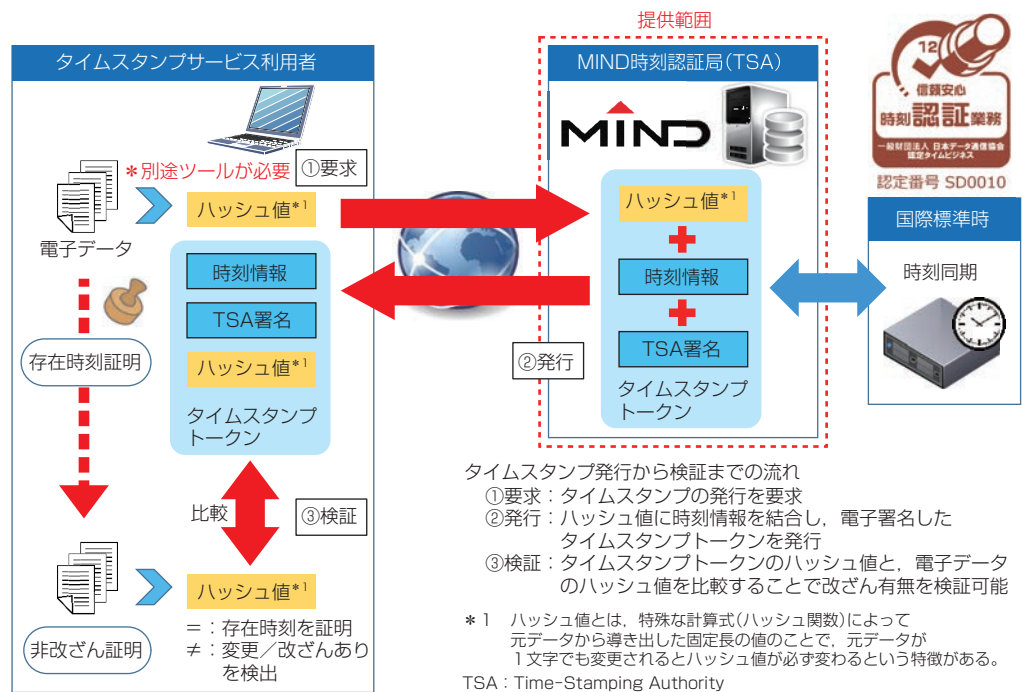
提供範囲

タイムスタンプサービス利用者

＊別途ツールが必要

①要求

電子データ

ハッシュ値$^{*1}$

時刻情報

TSA署名

ハッシュ値$^{*1}$

タイムスタンプトークン

存在時刻証明

MIND時刻認証局(TSA)

MIND

ハッシュ値$^{*1}$

＋

時刻情報

＋

TSA署名

タイムスタンプトークン

②発行

12

信頼安心

時刻認証業務

一般財団法人 日本データ通信協会 認定タイムビジネス

認定番号 SD0010

国際標準時

時刻同期

比較

③検証

ハッシュ値$^{*1}$

非改ざん証明

＝：存在時刻を証明
≠：変更／改ざんありを検出

タイムスタンプ発行から検証までの流れ
①要求：タイムスタンプの発行を要求
②発行：ハッシュ値に時刻情報を結合し，電子署名したタイムスタンプトークンを発行
③検証：タイムスタンプトークンのハッシュ値と，電子データのハッシュ値を比較することで改ざん有無を検証可能

＊1　ハッシュ値とは，特殊な計算式(ハッシュ関数)によって元データから導き出した固定長の値のことで，元データが１文字でも変更されるとハッシュ値が必ず変わるという特徴がある。

TSA：Time-Stamping Authority